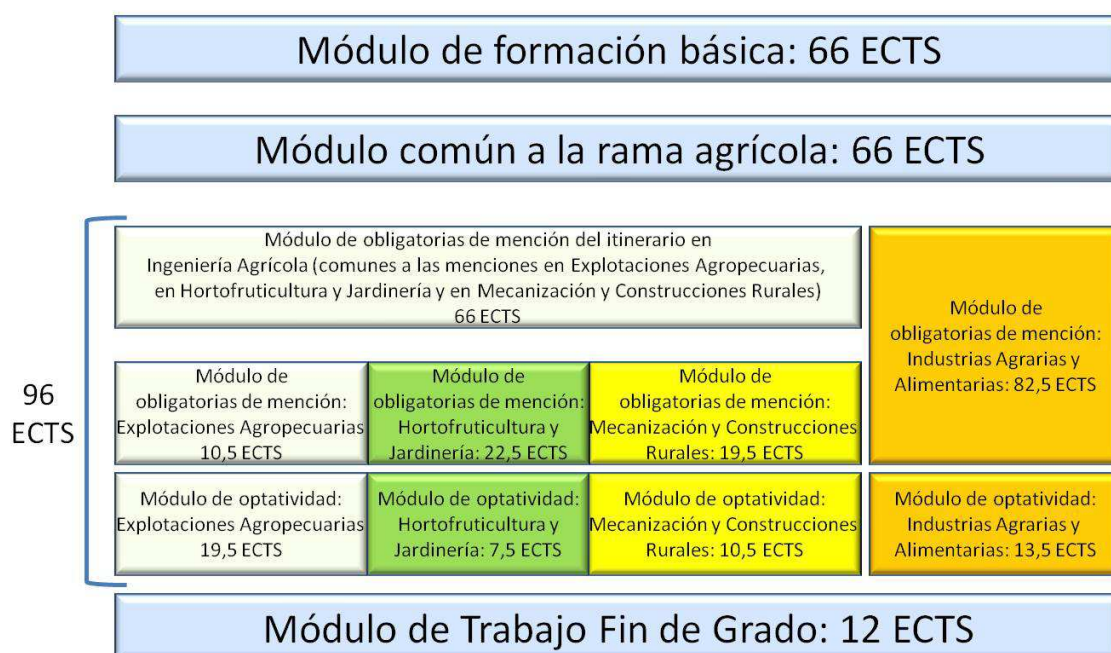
Módulo de formación básica: 66 ECTS

Módulo común a la rama agrícola: 66 ECTS

96 ECTS

Módulo de obligatorias de mención del itinerario en Ingeniería Agrícola (comunes a las menciones en Explotaciones Agropecuarias, en Hortofruticultura y Jardinería y en Mecanización y Construcciones Rurales) 66 ECTS

Módulo de obligatorias de mención: Industrias Agrarias y Alimentarias: 82,5 ECTS

Módulo de obligatorias de mención: Explotaciones Agropecuarias 10,5 ECTS

Módulo de obligatorias de mención: Hortofruticultura y Jardinería: 22,5 ECTS

Módulo de obligatorias de mención: Mecanización y Construcciones Rurales: 19,5 ECTS

Módulo de optatividad: Explotaciones Agropecuarias 19,5 ECTS

Módulo de optatividad: Hortofruticultura y Jardinería: 7,5 ECTS

Módulo de optatividad: Mecanización y Construcciones Rurales: 10,5 ECTS

Módulo de optatividad: Industrias Agrarias y Alimentarias: 13,5 ECTS

Módulo de Trabajo Fin de Grado: 12 ECTS